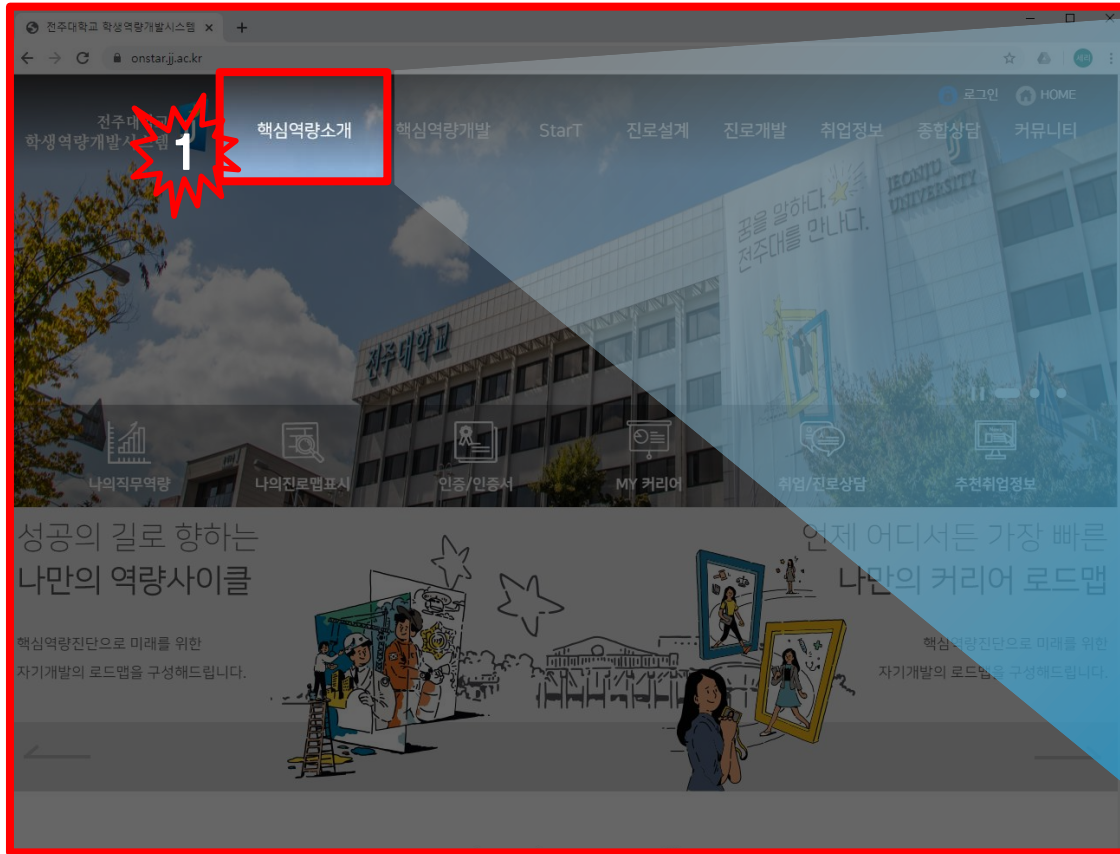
전주대학교 학생역량개발시스템 ×
+
onstar.jj.ac.kr

로그인 HOME

전주대학교
학생역량개발시스템

1

핵심역량소개 핵심역량개발 StarT 진로설계 진로개발 취업정보 종합상담 커뮤니티

꿈을 말하다. 전주대를 만나다.

JEONJU UNIVERSITY

전주대학교

나의직무역량 나의진로맵표시 인증/인증서 MY 커리어 취업/진로상담 추천취업정보

성공의 길로 향하는
나만의 역량사이클

핵심역량진단으로 미래를 위한
자기개발의 로드맵을 구성해드립니다.

언제 어디서든 가장 빠른
나만의 커리어 로드맵

핵심역량진단으로 미래를 위한
자기개발의 로드맵을 구성해드립니다.